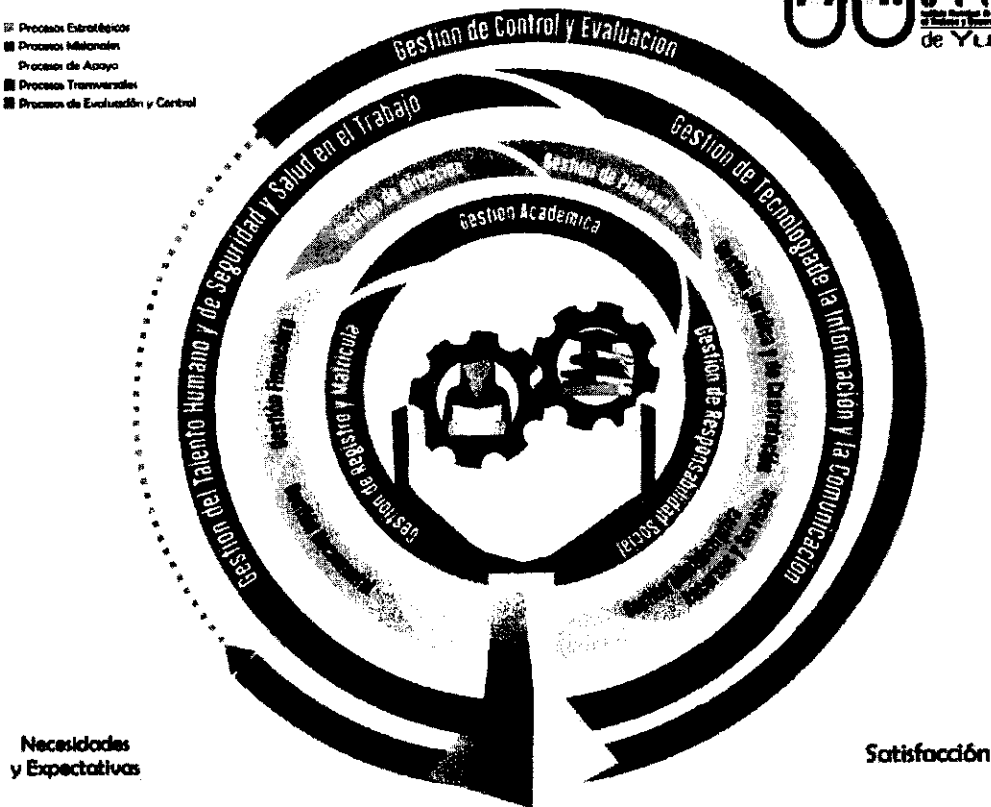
Procesos Estratégicos
Procesos Misionales
Procesos de Apoyo
Procesos Transversales
Procesos de Evaluación y Control

de Yu

Gestion de Control y Evaluacion

Gestion del Talento Humano y de Seguridad y Salud en el Trabajo

Gestion de Tecnologia de la Informacion y la Comunicacion

Gestion de Direccion

Gestion de Planeacion

Gestion Academica

Gestion de Registro y Matricula

Gestion de Responsabilidad Social

Gestion Financiera

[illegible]

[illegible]

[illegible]

Necesidades y Expectativas

Satisfacción